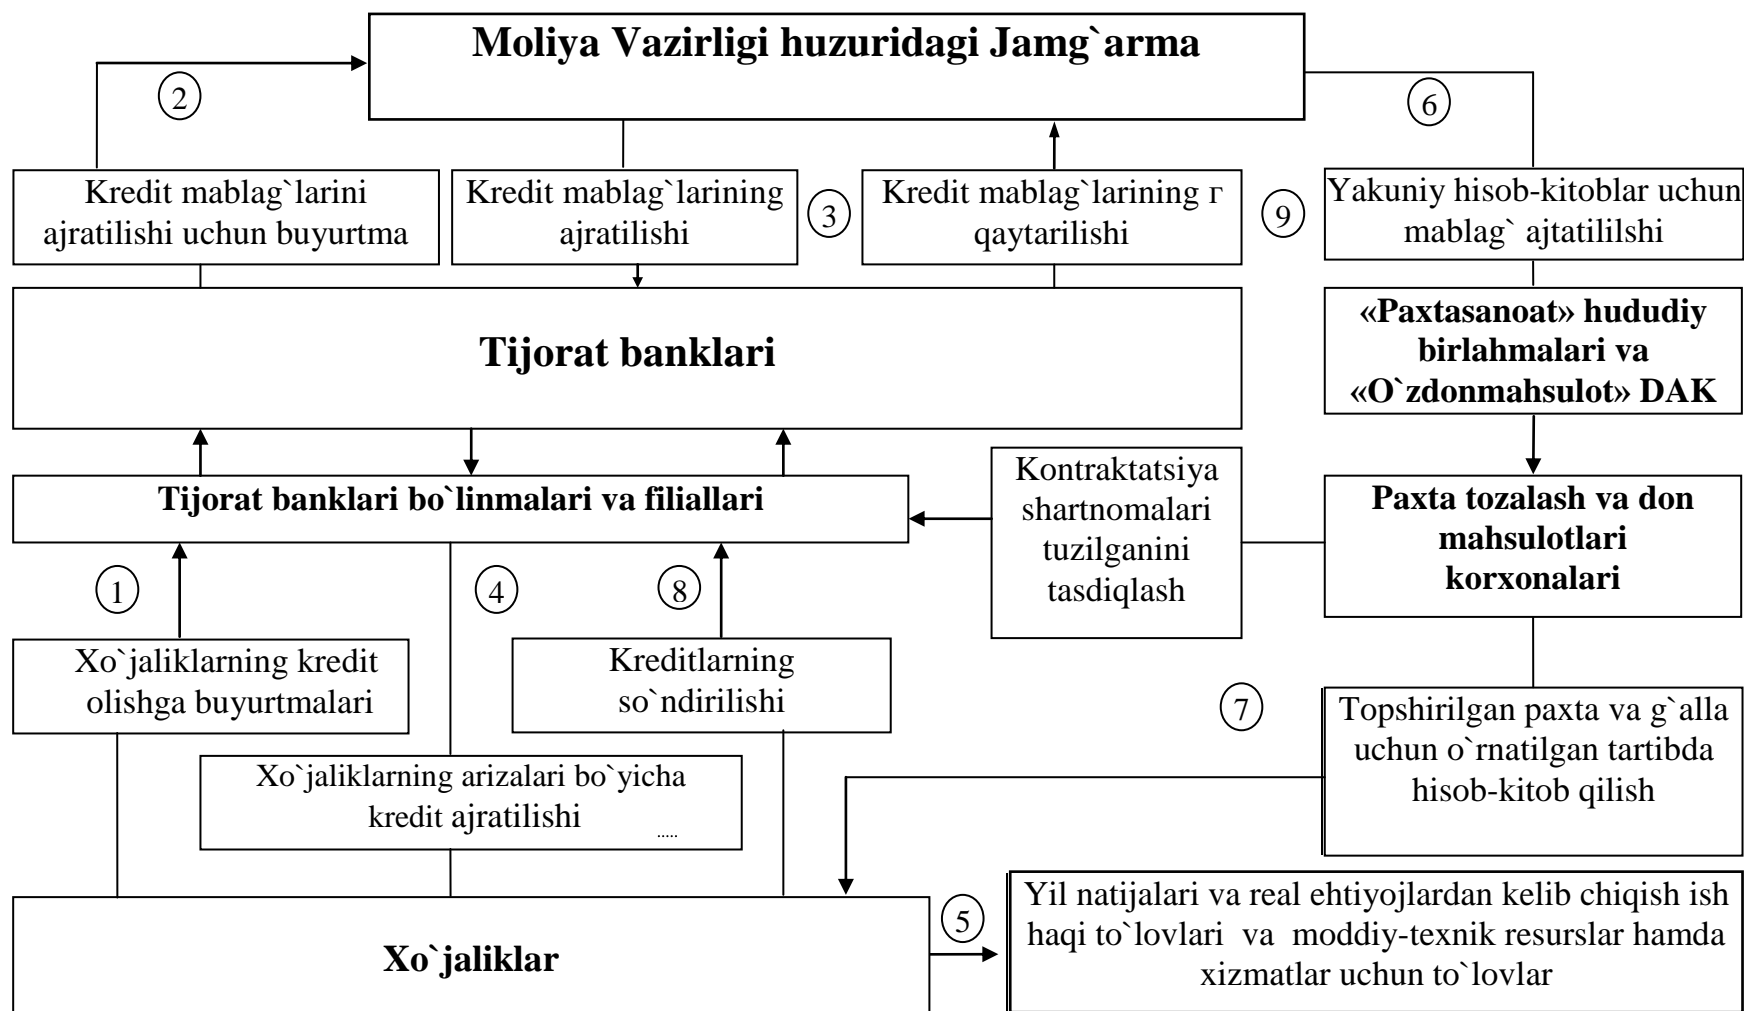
Moliya Vazirligi huzuridagi Jamg`arma

2

6

Kredit mablag`larini ajratilishi uchun buyurtma

Kredit mablag`larining ajratilishi

3

Kredit mablag`larining г qaytarilishi

9

Yakuniy hisob-kitoblar uchun mablag` ajtatililshi

Tijorat banklari

«Paxtasanoat» hududiy birlahmalari va «O`zdonmahsulot» DAK

Tijorat banklari bo`linmalari va filiallari

Kontraktatsiya shartnomalari tuzilganini tasdiqlash

Paxta tozalash va don mahsulotlari korxonalari

1

4

8

Xo`jaliklarning kredit olishga buyurtmalari

Kreditlarning so`ndirilishi

7

Topshirilgan paxta va g`alla uchun o`rnatilgan tartibda hisob-kitob qilish

Xo`jaliklarning arizalari bo`yicha kredit ajratilishi

.....

Xo`jaliklar

5

Yil natijalari va real ehtiyojlardan kelib chiqish ish haqi to`lovlari va moddiy-texnik resurslar hamda xizmatlar uchun to`lovlar